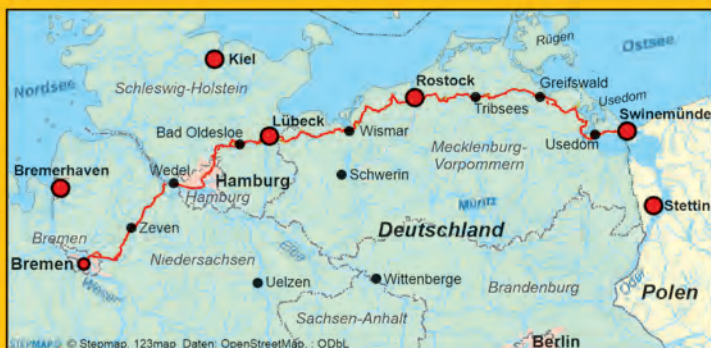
Kiel
Rügen
Ostsee
Nordsee
Schleswig-Holstein
Rostock
Greifswald
Tribsees
Usedom
Swinemünde
Lübeck
Bad Oldesloe
Wismar
Usedom
Bremerhaven
Wedel
Hamburg
Hamburg
Schwerin
Mecklenburg-Vorpommern
Müritz
Stettin
Zeven
Deutschland
Bremen
Bremen
Niedersachsen
Elbe
Weser
Uelzen
Wittenberge
Brandenburg
Oder
Polen
Sachsen-Anhalt
Berlin
STEPMAP © Stepmap, 123map, Daten: OpenStreetMap, ; ODbL